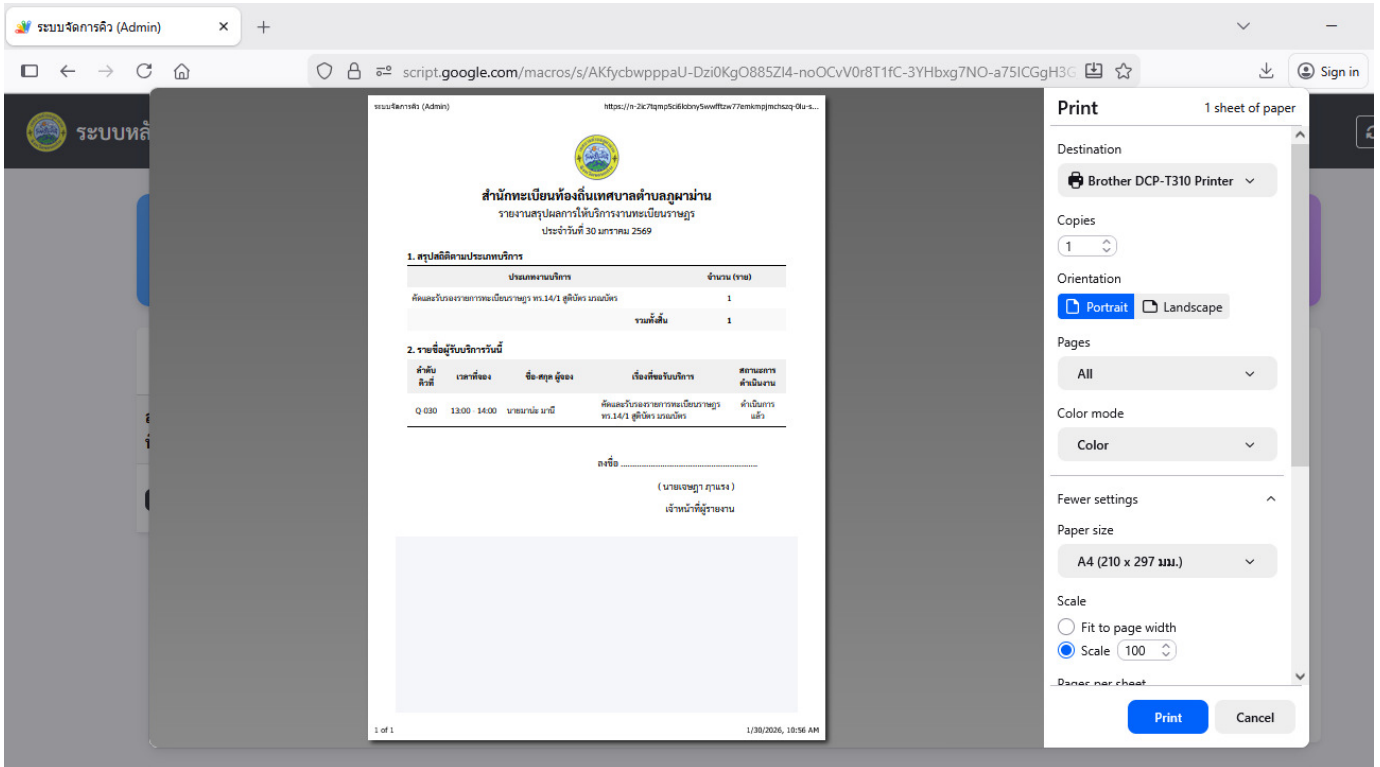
ระบบจัดการคิว (Admin) ×
+

script.google.com/macros/s/AKfycbwpppaU-Dzi0KgO885Zl4-noOCvV0r8T1fC-3YHbxg7NO-a75lCGgH3G

Sign in

ระบบหลั

ระบบจัดการคิว (Admin)
https://n-2ic7tqmp5ci6lobny5wwfftzw77emkmpjmchszq-0lu-s...

สำนักทะเบียนท้องถิ่นเทศบาลตำบลภูผาม่าน
รายงานสรุปผลการให้บริการงานทะเบียนราษฎร
ประจำวันที่ 30 มกราคม 2569

1. สรุปสถิติตามประเภทบริการ

| ประเภทงานบริการ | จำนวน (ราย) |
|---|---|
| คัดและรับรองรายการทะเบียนราษฎร ทร.14/1 สูติบัตร มรณบัตร | 1 |
| รวมทั้งสิ้น | 1 |

2. รายชื่อผู้รับบริการวันนี้

| ลำดับคิวที่ | เวลาที่จอง | ชื่อ-สกุล ผู้จอง | เรื่องที่ขอรับบริการ | สถานะการดำเนินงาน |
|---|---|---|---|---|
| Q-030 | 13:00 - 14:00 | นายมานะ มานี | คัดและรับรองรายการทะเบียนราษฎร ทร.14/1 สูติบัตร มรณบัตร | ดำเนินการแล้ว |

ลงชื่อ ...................................................

( นายเจษฎา ภูแรง )

เจ้าหน้าที่ผู้รายงาน

1 of 1
1/30/2026, 10:56 AM

Print
1 sheet of paper

Destination
Brother DCP-T310 Printer

Copies
1

Orientation
Portrait
Landscape

Pages
All

Color mode
Color

Fewer settings

Paper size
A4 (210 x 297 มม.)

Scale
Fit to page width
Scale 100

Pages per sheet

Print
Cancel